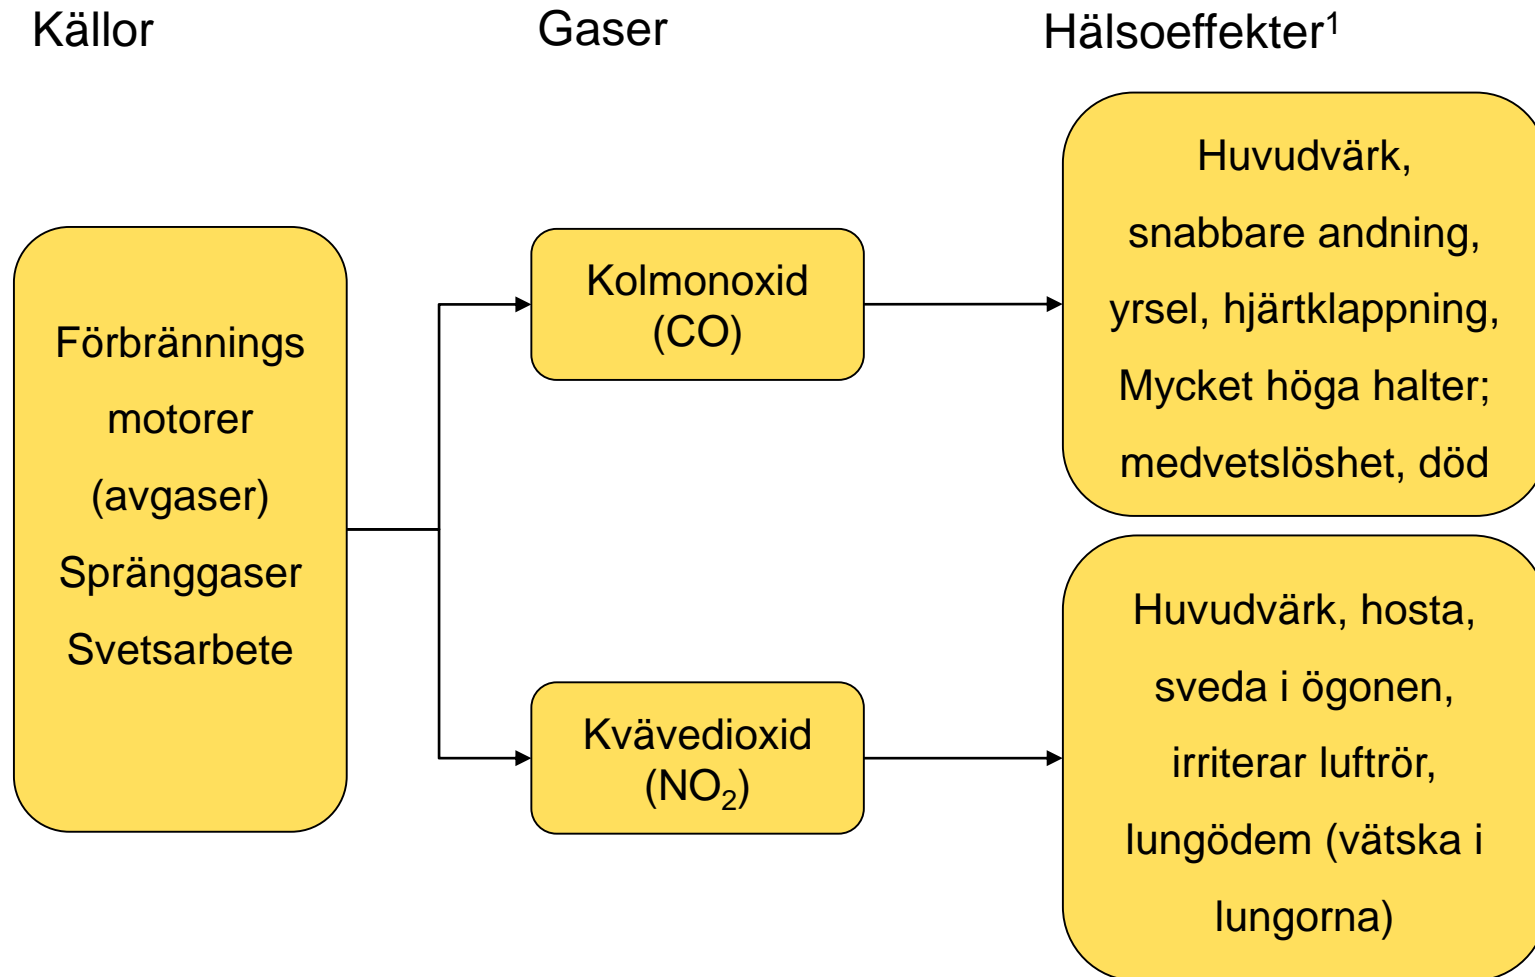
Källor

Gaser

Hälsoeffekter$^1$

Förbrännings motorer (avgaser) Spränggaser Svetsarbete

Kolmonoxid (CO)

Kvävedioxid ($NO_2$)

Huvudvärk, snabbare andning, yrsel, hjärtklappning, Mycket höga halter; medvetslöshet, död

Huvudvärk, hosta, sveda i ögonen, irriterar luftrör, lungödem (vätska i lungorna)